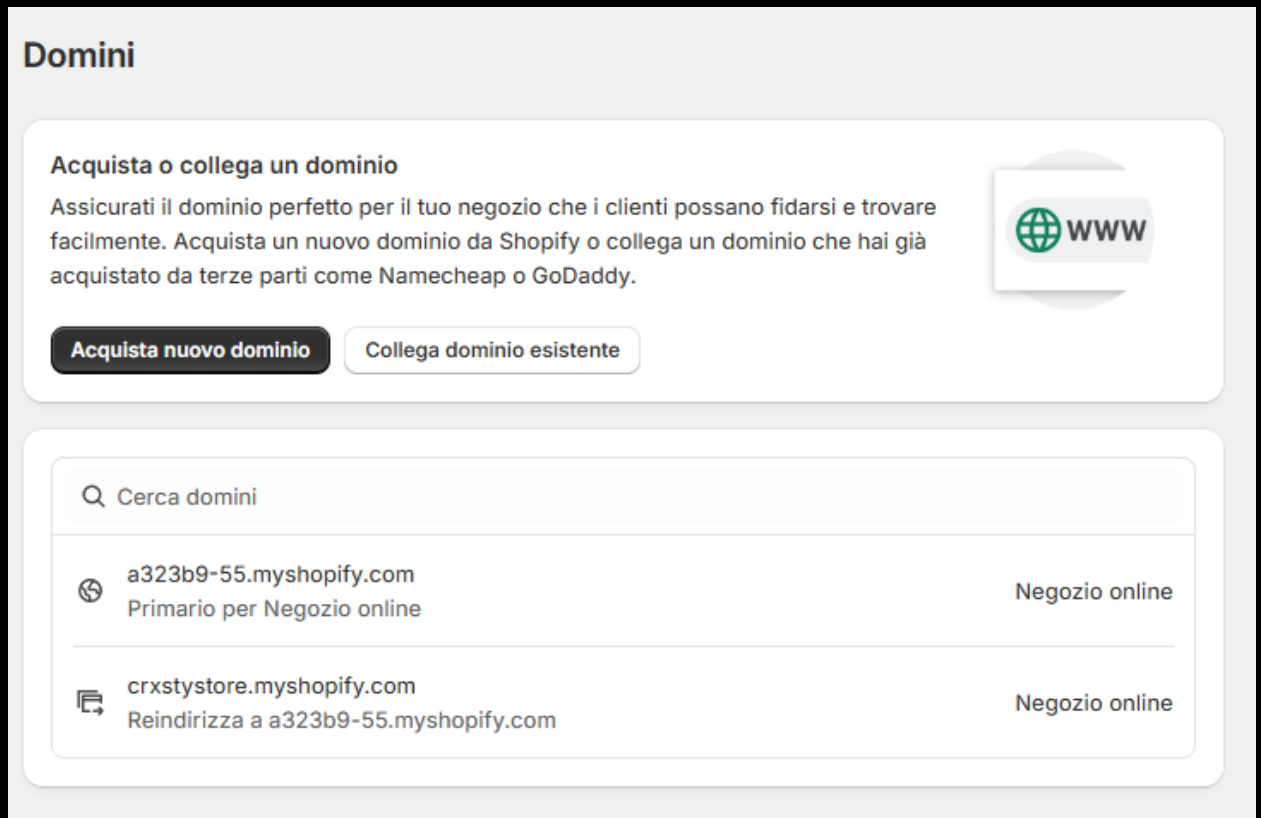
Domini

Acquista o collega un dominio

Assicurati il dominio perfetto per il tuo negozio che i clienti possano fidarsi e trovare facilmente. Acquista un nuovo dominio da Shopify o collega un dominio che hai già acquistato da terze parti come Namecheap o GoDaddy.

WWW

Acquista nuovo dominio

Collega dominio esistente

Cerca domini

a323b9-55.myshopify.com
Primario per Negozio online
Negozio online

crxstystore.myshopify.com
Reindirizza a a323b9-55.myshopify.com
Negozio online